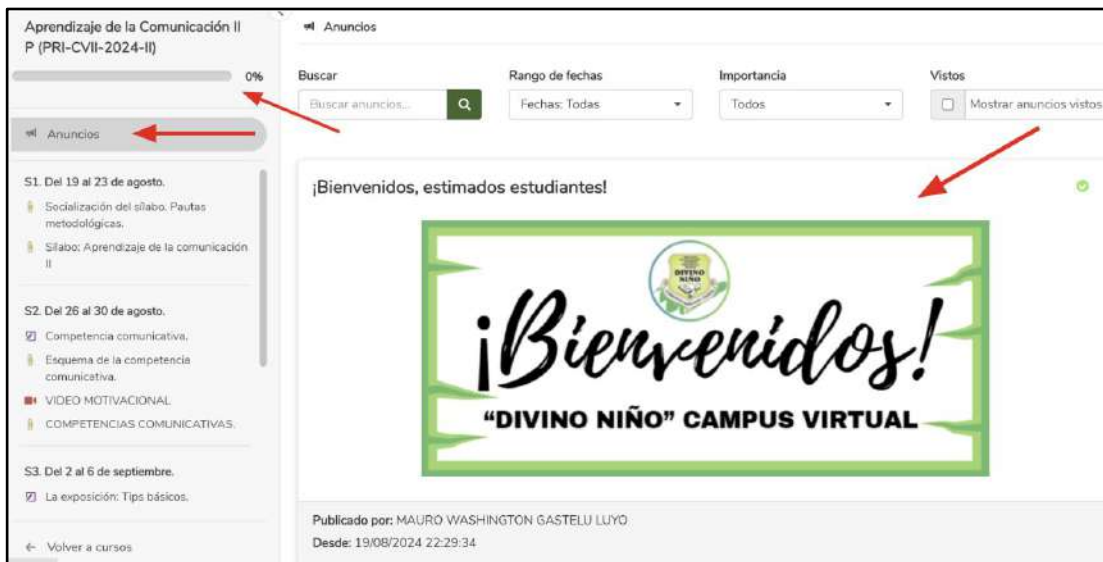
Aprendizaje de la Comunicación II P (PRI-CVII-2024-II)

0%

Anuncios

S1. Del 19 al 23 de agosto.

Socialización del sílabo. Pautas metodológicas.

Sílabo: Aprendizaje de la comunicación II

S2. Del 26 al 30 de agosto.

Competencia comunicativa.

Esquema de la competencia comunicativa.

VIDEO MOTIVACIONAL

COMPETENCIAS COMUNICATIVAS.

S3. Del 2 al 6 de septiembre.

La exposición: Tips básicos.

← Volver a cursos

Anuncios

Buscar

Buscar anuncios...

Rango de fechas

Fechas: Todas

Importancia

Todos

Vistos

Mostrar anuncios vistos

¡Bienvenidos, estimados estudiantes!

DIVINO NIÑO

¡Bienvenidos!

"DIVINO NIÑO" CAMPUS VIRTUAL

Publicado por: MAURO WASHINGTON GASTELU LUYO

Desde: 19/08/2024 22:29:34